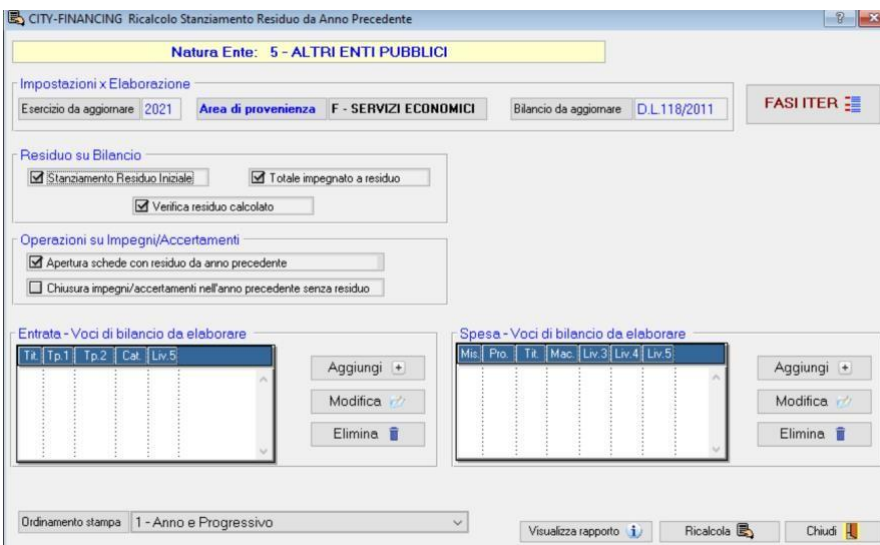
CITY-FINANCING Ricalcolo Stanziamento Residuo da Anno Precedente

Natura Ente: 5 - ALTRI ENTI PUBBLICI

Impostazioni x Elaborazione

Esercizio da aggiornare 2021

Area di provenienza F - SERVIZI ECONOMICI

Bilancio da aggiornare D.L.118/2011

FASI ITER

Residuo su Bilancio

☑ Stanziamento Residuo Iniziale

☑ Totale impegnato a residuo

☑ Verifica residuo calcolato

Operazioni su Impegni/Accertamenti

☑ Apertura schede con residuo da anno precedente

☐ Chiusura impegni/accertamenti nell'anno precedente senza residuo

Entrata - Voci di bilancio da elaborare

| Tit. | Tp.1 | Tp.2 | Cat. | Liv.5 |
|---|---|---|---|---|

Aggiungi

Modifica

Elimina

Spesa - Voci di bilancio da elaborare

| Mis. | Pro. | Tit. | Mac. | Liv.3 | Liv.4 | Liv.5 |
|---|---|---|---|---|---|---|

Aggiungi

Modifica

Elimina

Ordinamento stampa 1 - Anno e Progressivo

Visualizza rapporto

Ricalcola

Chiudi